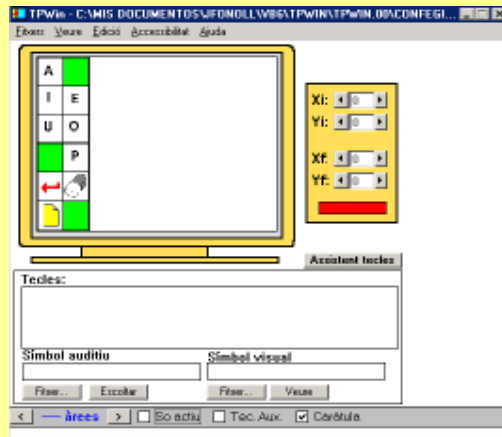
TPWin - C:\MIS DOCUMENTOS\JFONOLL\VB6\TPWIN\TPWIN.00\CONFEGI...

Fitxer Veure Edició Accessibilitat Ajuda

A
I E
U O
P

Xi: 0
Yi: 0
Xf: 0
Yf: 0

Assignar tecles

Tecles:

Símbol auditiu
Fitxer... Escoltar

Símbol visual
Fitxer... Veure

< — àrees > So actiu Tec. Aux. Caràtula